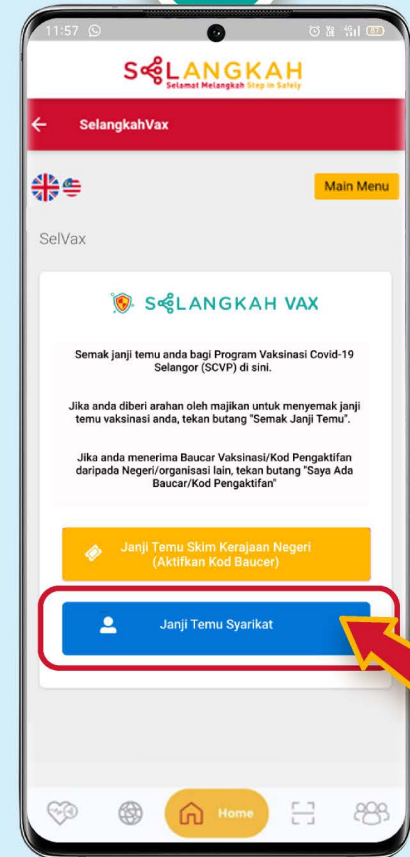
11:57

SELANGKAH
Selamat Melangkah Step in Safely

SelangkahVax

Main Menu

SelVax

SELANGKAH VAX

Semak janji temu anda bagi Program Vaksinasi Covid-19 Selangor (SCVP) di sini.

Jika anda diberi arahan oleh majikan untuk menyemak janji temu vaksinasi anda, tekan butang "Semak Janji Temu".

Jika anda menerima Baucar Vaksinasi/Kod Pengaktifan daripada Negeri/organisasi lain, tekan butang "Saya Ada Baucar/Kod Pengaktifan"

Janji Temu Skim Kerajaan Negeri (Aktifkan Kod Baucer)

Janji Temu Syarikat

Home